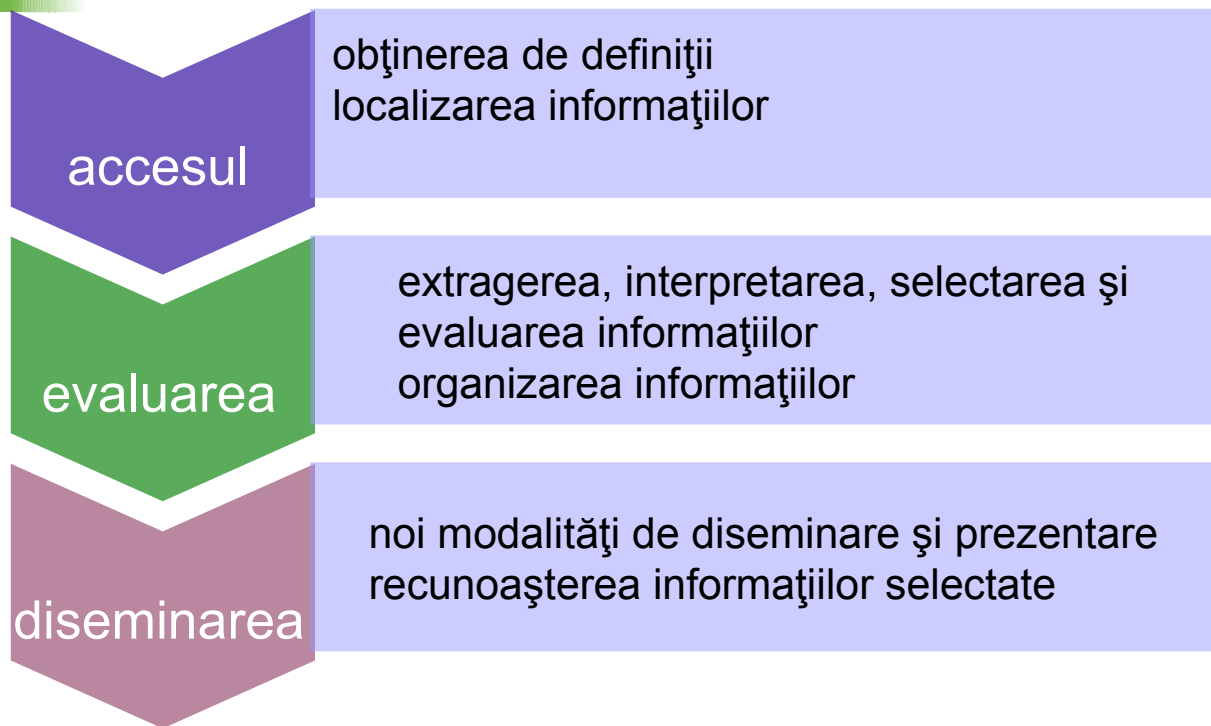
accesul

obţinerea de definiţii
localizarea informaţiilor

evaluarea

extragerea, interpretarea, selectarea şi evaluarea informaţiilor
organizarea informaţiilor

diseminarea

noi modalităţi de diseminare şi prezentare
recunoaşterea informaţiilor selectate